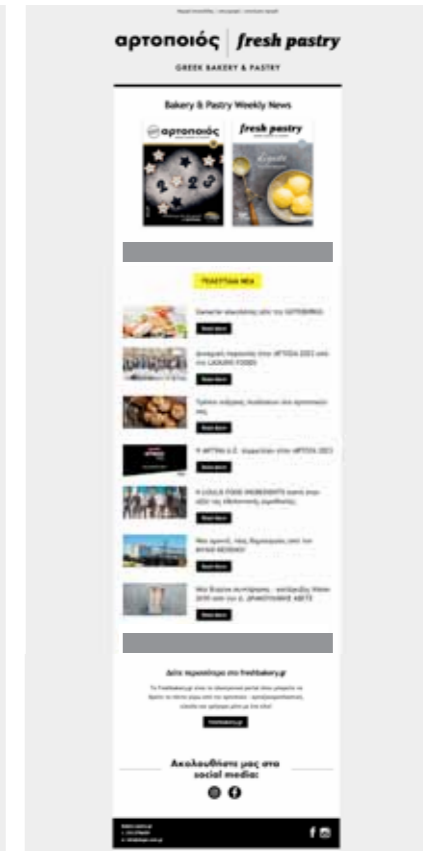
αρτοποιός | fresh pastry

GREEK BAKERY & PASTRY

Bakery & Pastry Weekly News

αρτοποιός

fresh pastry

ΤΕΛΕΥΤΑΙΑ ΝΕΑ

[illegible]

Read more

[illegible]

Read more

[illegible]

Read more

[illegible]

Read more

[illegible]

Read more

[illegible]

Read more

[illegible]

Read more

Δείτε περισσότερα στο freshbakery.gr

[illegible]

freshbakery.gr

Ακολουθήστε μας στα social media: